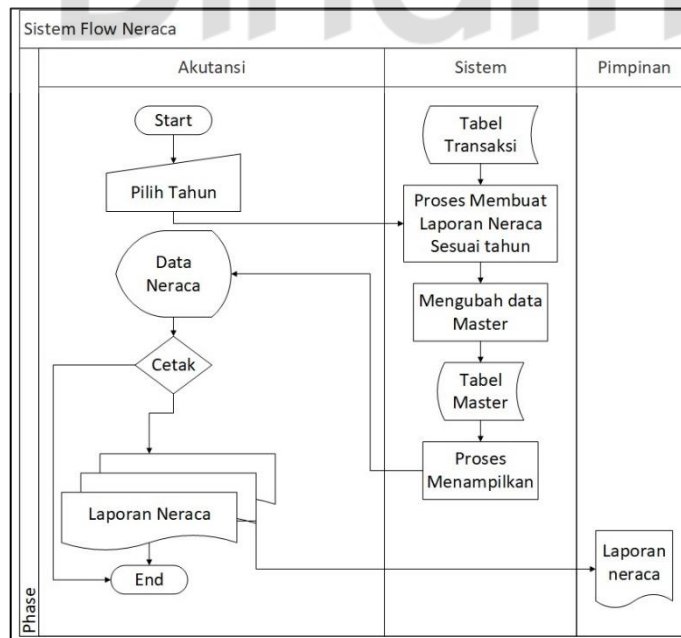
Sistem Flow Neraca

Akutansi

Sistem

Pimpinan

Start

Pilih Tahun

Data Neraca

Cetak

Laporan Neraca

End

Tabel Transaksi

Proses Membuat Laporan Neraca Sesuai tahun

Mengubah data Master

Tabel Master

Proses Menampilkan

Laporan neraca

Phase